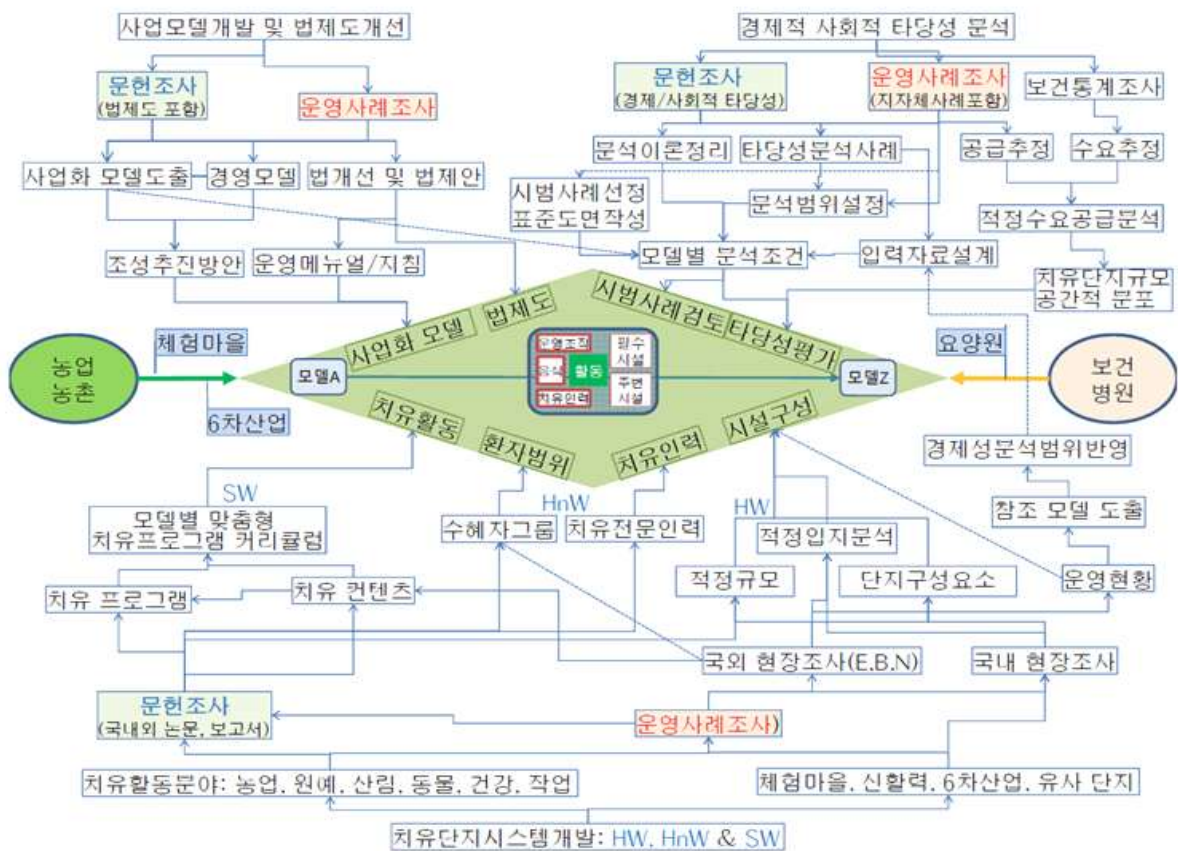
사업모델개발 및 법제도개선

문헌조사
(법제도 포함)

운영사례조사

사업화 모델도출

경영모델

법개선 및 법제안

조성추진방안

운영메뉴얼/지침

경제적 사회적 타당성 분석

문헌조사
(경제/사회적 타당성)

운영사례조사
(지자체사례포함)

보건통계조사

분석이론정리

타당성분석사례

공급추정

수요추정

시범사례선정
표준도면작성

분석범위설정

적정수요공급분석

모델별 분석조건

입력자료설계

치유단지규모
공간적 분포

법제도

사업화 모델

시범사례검토

타당성평가

체험마을

요양원

농업
농촌

모델A

운영조직

필수
시설

공간

활동

치유인력

주변
시설

모델Z

보건
병원

6차산업

치유활동

환자범위

치유인력

시설구성

경제성분석범위반영

SW

HnW

HW

모델별 맞춤형
치유프로그램 커리큘럼

수혜자그룹

치유전문인력

참조 모델 도출

적정입지분석

치유 프로그램

치유 컨텐츠

적정규모

단지구성요소

운영현황

국외 현장조사(E.B.N)

국내 현장조사

문헌조사
(국내외 논문, 보고서)

운영사례조사)

치유활동분야: 농업, 원예, 산림, 동물, 건강, 작업

체험마을, 신활력, 6차산업, 유사 단지

치유단지시스템개발: HW, HnW & SW